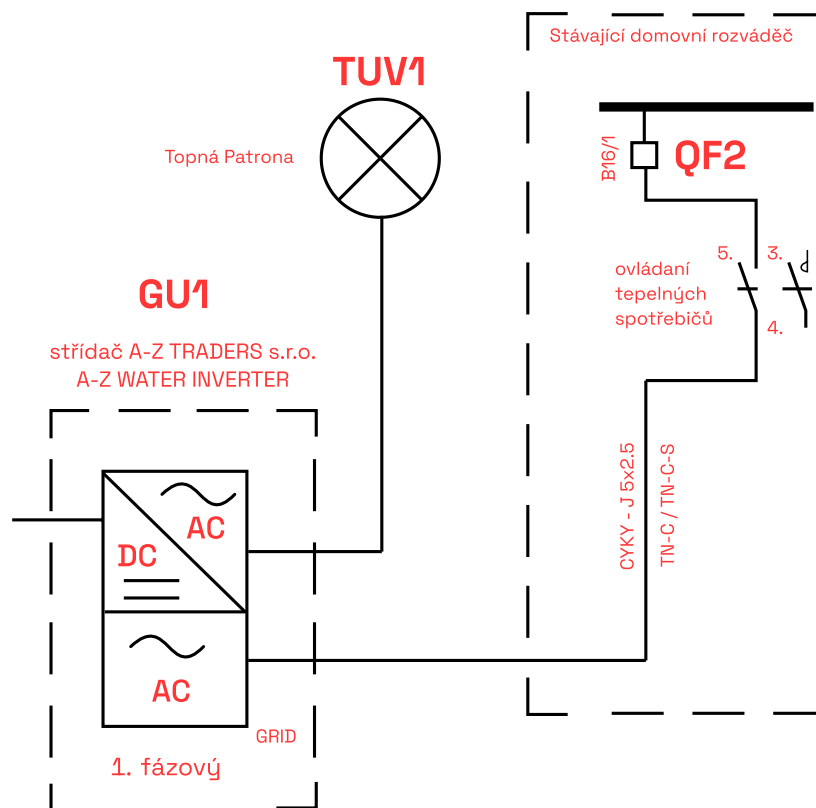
Stávající domovní rozváděč

TUV1

Topná Patrona

B16/1

QF2

5.

3.

ovládání
tepelných
spotřebičů

4.

GU1

střídač A-Z TRADERS s.r.o.
A-Z WATER INVERTER

CYKY - J 5x2.5

TN-C / TN-C-S

AC

DC

AC

GRID

1. fázový